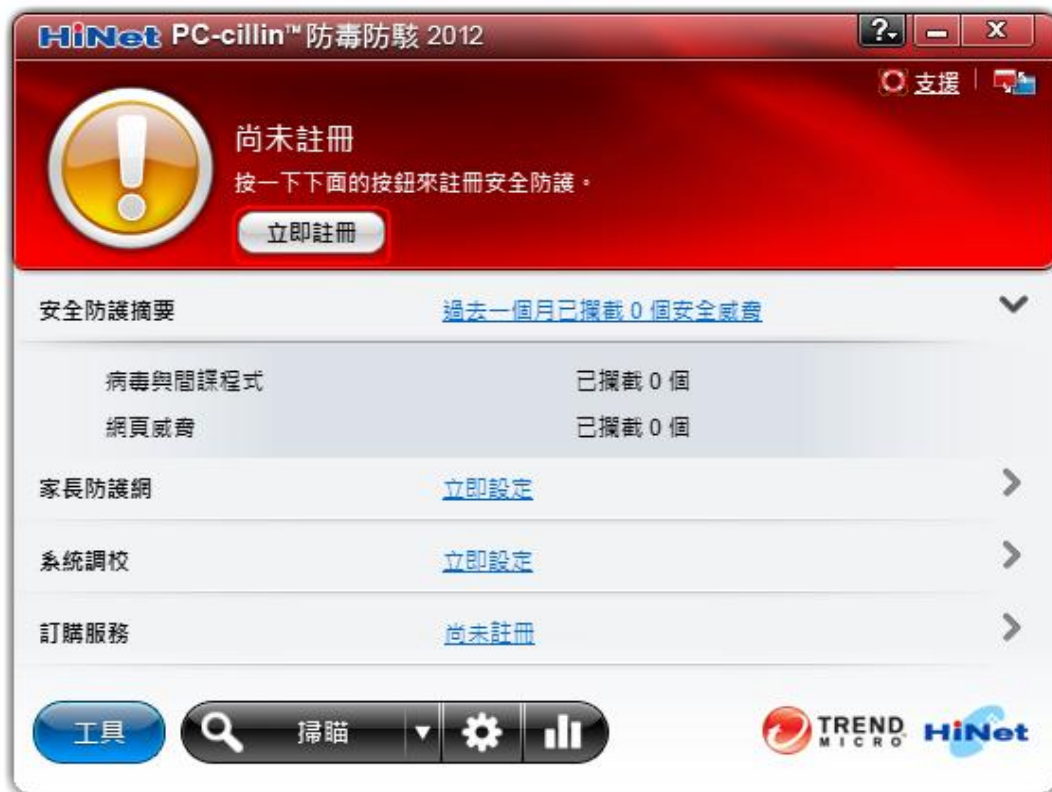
HiNet PC-cillin™防毒防駭 2012

?

x

支援

尚未註冊

按一下下面的按鈕來註冊安全防護。

立即註冊

安全防護摘要 過去一個月已攔截 0 個安全威脅

病毒與間諜程式 已攔截 0 個

網頁威脅 已攔截 0 個

家長防護網 立即設定

系統調校 立即設定

訂購服務 尚未註冊

工具

掃瞄

TREND MICRO

HiNet